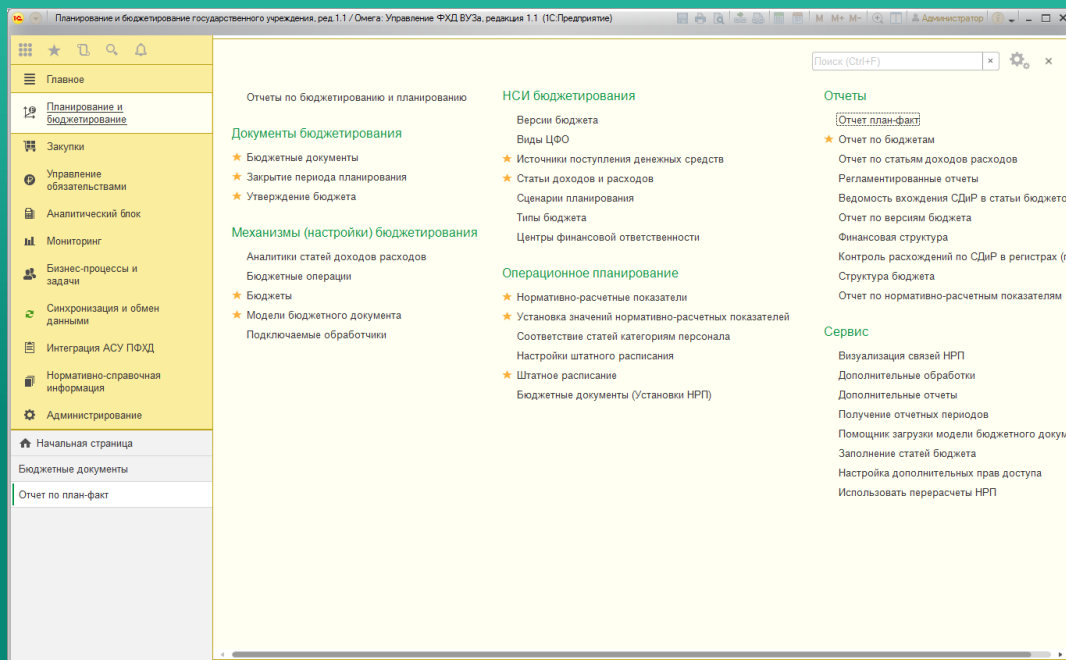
Планирование и бюджетирование государственного учреждения, ред.1.1 / Омега: Управление ФХД ВУЗа, редакция 1.1 (1С:Предприятие)

M M+ M- Администратор

Главное
Планирование и бюджетирование
Закупки
Управление обязательствами
Аналитический блок
Мониторинг
Бизнес-процессы и задачи
Синхронизация и обмен данными
Интеграция АСУ ПФХД
Нормативно-справочная информация
Администрирование

Начальная страница
Бюджетные документы
Отчет по план-факт

Поиск (Ctrl+F)

Отчеты по бюджетированию и планированию

Документы бюджетирования
Бюджетные документы
Закрытие периода планирования
Утверждение бюджета

Механизмы (настройки) бюджетирования
Аналитики статей доходов расходов
Бюджетные операции
Бюджеты
Модели бюджетного документа
Подключаемые обработчики

НСИ бюджетирования
Версии бюджета
Виды ЦФО
Источники поступления денежных средств
Статьи доходов и расходов
Сценарии планирования
Типы бюджета
Центры финансовой ответственности

Операционное планирование
Нормативно-расчетные показатели
Установка значений нормативно-расчетных показателей
Соответствие статей категориям персонала
Настройки штатного расписания
Штатное расписание
Бюджетные документы (Установки НРП)

Отчеты
Отчет план-факт
Отчет по бюджетам
Отчет по статьям доходов расходов
Регламентированные отчеты
Ведомость вхождения СДиР в статьи бюджето
Отчет по версиям бюджета
Финансовая структура
Контроль расхождений по СДиР в регистрах (
Структура бюджета
Отчет по нормативно-расчетным показателям

Сервис
Визуализация связей НРП
Дополнительные обработки
Дополнительные отчеты
Получение отчетных периодов
Помощник загрузки модели бюджетного доку
Заполнение статей бюджета
Настройка дополнительных прав доступа
Использовать перерасчеты НРП